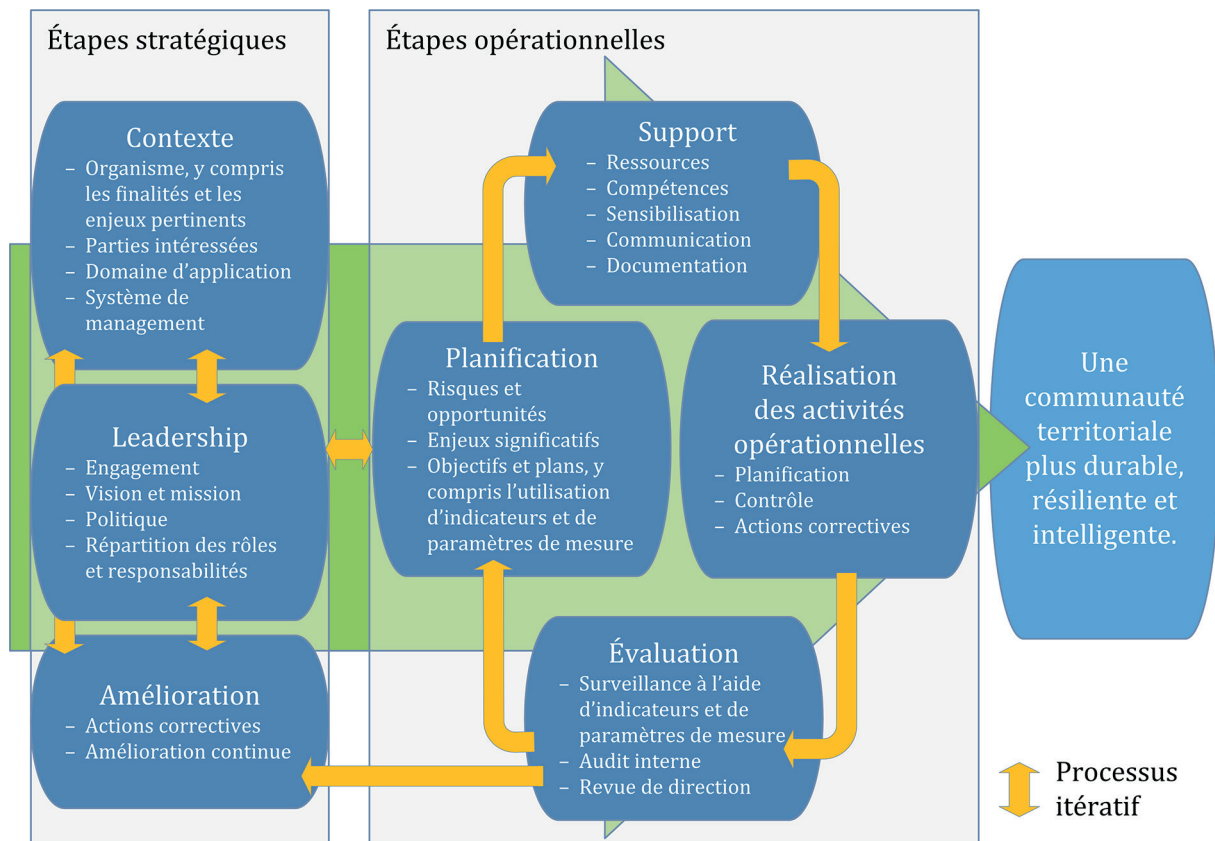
Étapes stratégiques

Étapes opérationnelles

Contexte
– Organisme, y compris les finalités et les enjeux pertinents
– Parties intéressées
– Domaine d'application
– Système de management

Leadership
– Engagement
– Vision et mission
– Politique
– Répartition des rôles et responsabilités

Amélioration
– Actions correctives
– Amélioration continue

Support
– Ressources
– Compétences
– Sensibilisation
– Communication
– Documentation

Planification
– Risques et opportunités
– Enjeux significatifs
– Objectifs et plans, y compris l'utilisation d'indicateurs et de paramètres de mesure

Réalisation des activités opérationnelles
– Planification
– Contrôle
– Actions correctives

Évaluation
– Surveillance à l'aide d'indicateurs et de paramètres de mesure
– Audit interne
– Revue de direction

Une communauté territoriale plus durable, résiliente et intelligente.

Processus itératif